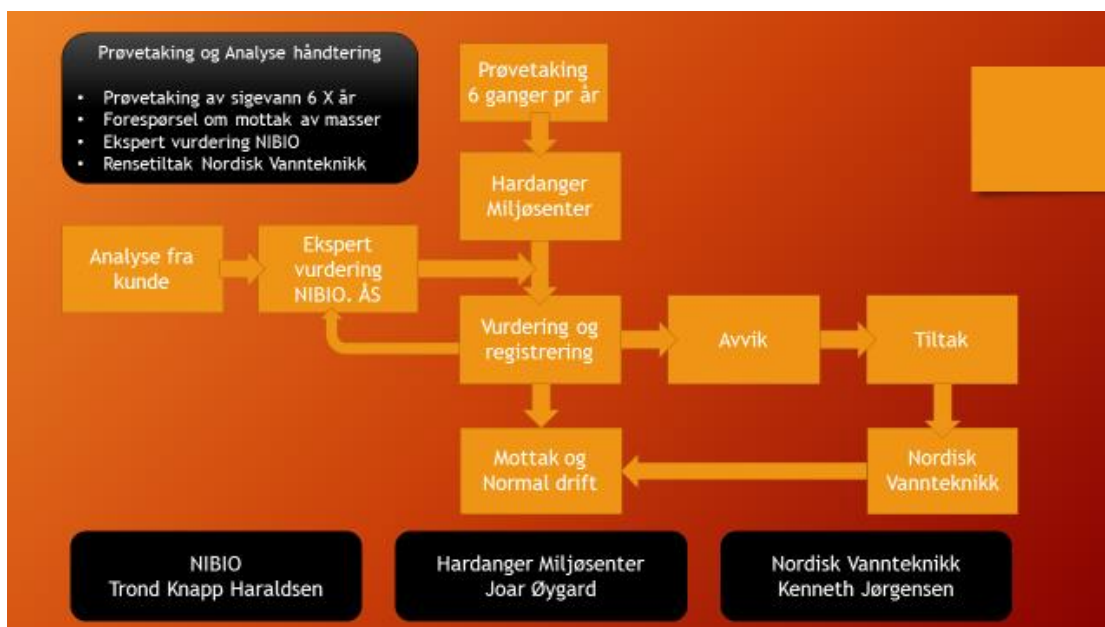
Prøvetaking og Analyse håndtering

- Prøvetaking av sigevann 6 X år
- Forespørsel om mottak av masser
- Ekspert vurdering NIBIO
- Rensetiltak Nordisk Vannteknikk

Prøvetaking 6 ganger pr år

Hardanger Miljøsenter

Analyse fra kunde

Ekspert vurdering NIBIO. ÅS

Vurdering og registrering

Avvik

Tiltak

Mottak og Normal drift

Nordisk Vannteknikk

NIBIO
Trond Knapp Haraldsen

Hardanger Miljøsenter
Joar Øygard

Nordisk Vannteknikk
Kenneth Jørgensen